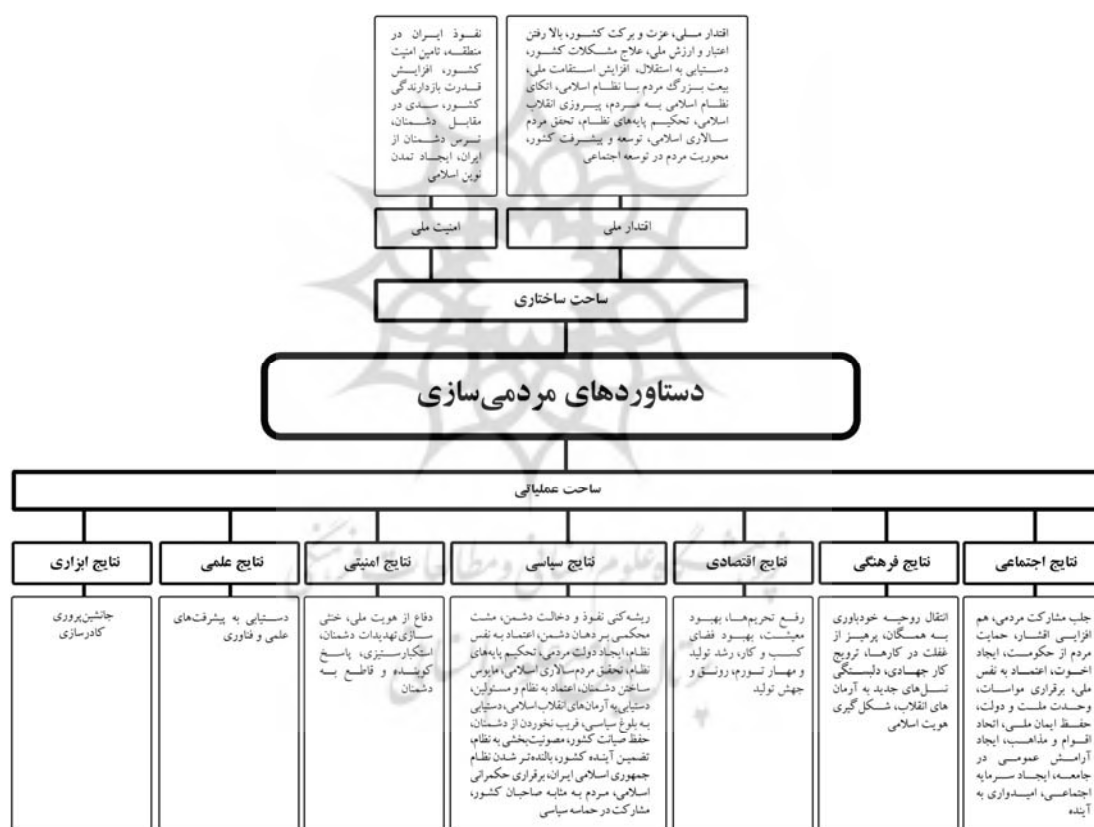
اقتدار ملی، عزت و برکت کشور، بالا رفتن اعتبار و ارزش ملی، علاج مشکلات کشور، دستیابی به استقلال، افزایش استقامت ملی، بیعت بزرگ مردم با نظام اسلامی، اتکای نظام اسلامی به مردم، پیروزی انقلاب اسلامی، تحکیم پایه‌های نظام، تحقق مردم سالاری اسلامی، توسعه و پیشرفت کشور، محوریت مردم در توسعه اجتماعی

نفوذ ایران در منطقه، تامین امنیت کشور، افزایش قدرت بازدارندگی کشور، سدی در مقابل دشمنان، ترس دشمنان از ایران، ایجاد تمدن نوین اسلامی

اقتدار ملی

امنیت ملی

ساحت ساختاری

دستاوردهای مردمی‌سازی

ساحت عملیاتی

نتایج اجتماعی

نتایج فرهنگی

نتایج اقتصادی

نتایج سیاسی

نتایج امنیتی

نتایج علمی

نتایج ابزاری

جلب مشارکت مردمی، هم افزایی اقشار، حمایت مردم از حکومت، ایجاد اخوت، اعتماد به نفس ملی، برقراری مواسات، وحدت ملت و دولت، حفظ ایمان ملی، اتحاد اقوام و مذاهب، ایجاد آرامش عمومی در جامعه، ایجاد سرمایه اجتماعی، امیدواری به آینده

انتقال روحیه خودباوری به همگان، پرهیز از غفلت در کارها، ترویج کار جهادی، دلبستگی نسل‌های جدید به آرمان های انقلاب، شکل گیری هویت اسلامی

رفع تحریم‌ها، بهبود معیشت، بهبود فضای کسب و کار، رشد تولید و مهار تورم، رونق و جهش تولید

ریشه‌کنی نفوذ و دخالت دشمن، مشت محکمی بر دهان دشمن، اعتماد به نفس نظام، ایجاد دولت مردمی، تحکیم پایه‌های نظام، تحقق مردم‌سالاری اسلامی، مایوس ساختن دشمنان، اعتماد به نظام و مسئولین، دستیابی به آرمان‌های انقلاب اسلامی، دستیابی به بلوغ سیاسی، فریب نخوردن از دشمنان، حفظ صیانت کشور، مصونیت‌بخشی به نظام، تضمین آینده کشور، بالنده‌تر شدن نظام جمهوری اسلامی ایران، برقراری حکمرانی اسلامی، مردم به مثابه صاحبان کشور، مشارکت در حماسه سیاسی

دفاع از هویت ملی، خنثی سازی تهدیدات دشمنان، استکبارستیزی، پاسخ کوبنده و قاطع به دشمنان

دستیابی به پیشرفت‌های علمی و فناوری

جانشین‌پروری
کادرسازی